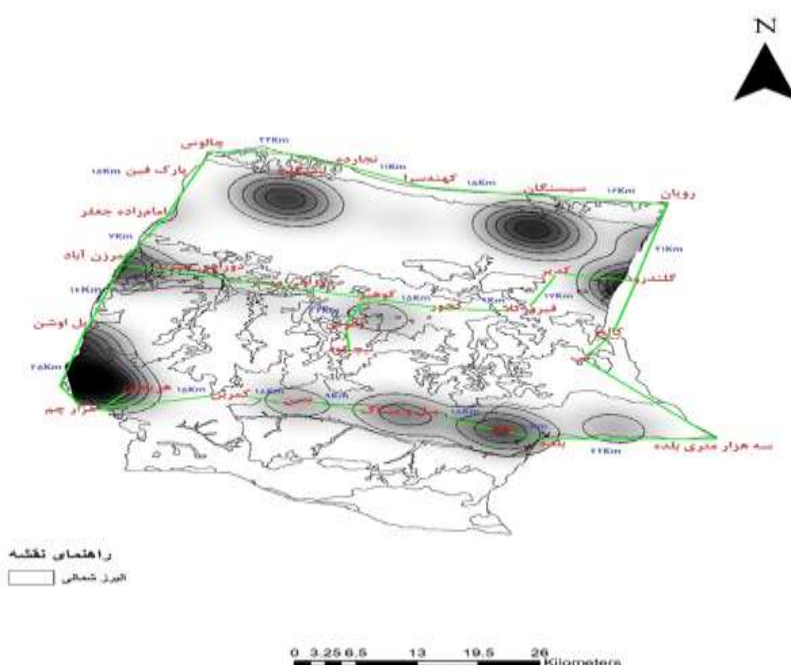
N

چالوس

پارک فین

امامزاده جعفر

مرزن آباد

پل اوشن

هزار چم

نجارده

کهندسرا

سیسنگان

رویان

گلندرود

کدیر

کالج

سه هزار متری بلده

کمرکل

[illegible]

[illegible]

راهنمای نقشه

البرز شمالی

0 3.25 6.5 13 19.5 26 Kilometers